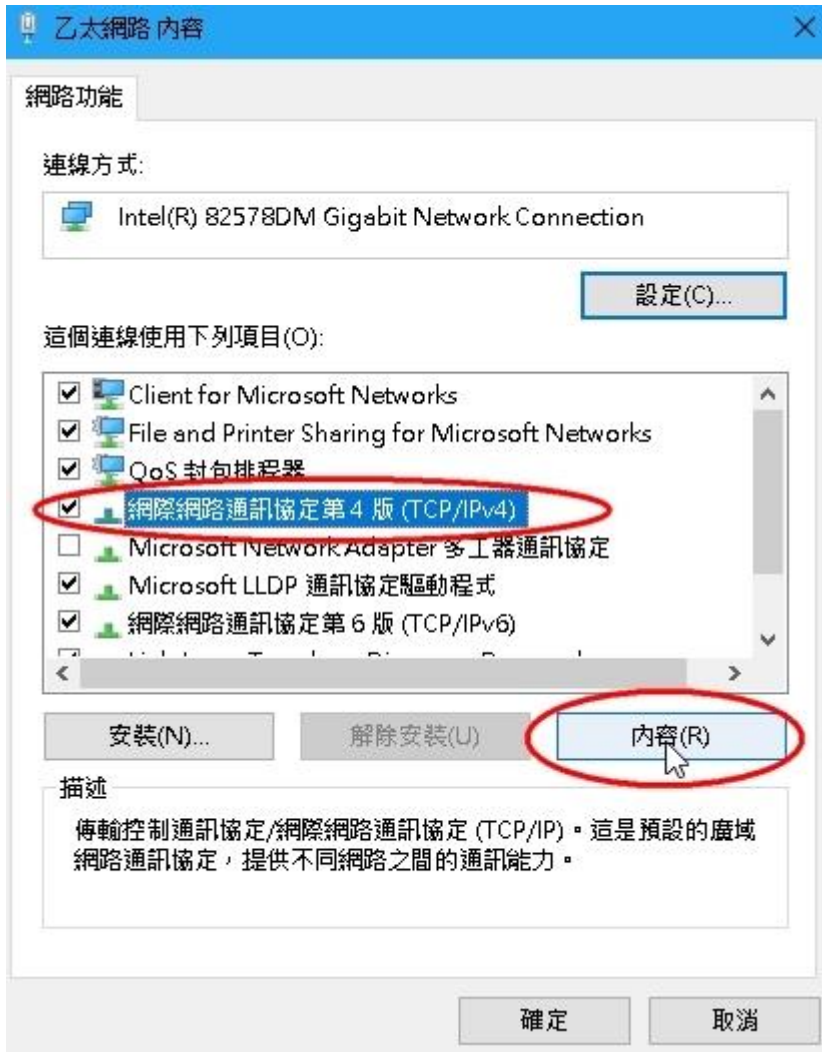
乙太網路 內容

網路功能

連線方式:

Intel(R) 82578DM Gigabit Network Connection

設定(C)...

這個連線使用下列項目(O):

Client for Microsoft Networks
File and Printer Sharing for Microsoft Networks
QoS 封包排程器
網際網路通訊協定第 4 版 (TCP/IPv4)
Microsoft Network Adapter 多工器通訊協定
Microsoft LLDP 通訊協定驅動程式
網際網路通訊協定第 6 版 (TCP/IPv6)
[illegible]

安裝(N)...
解除安裝(U)
內容(R)

描述

傳輸控制通訊協定/網際網路通訊協定 (TCP/IP)。這是預設的廣域網路通訊協定，提供不同網路之間的通訊能力。

確定
取消